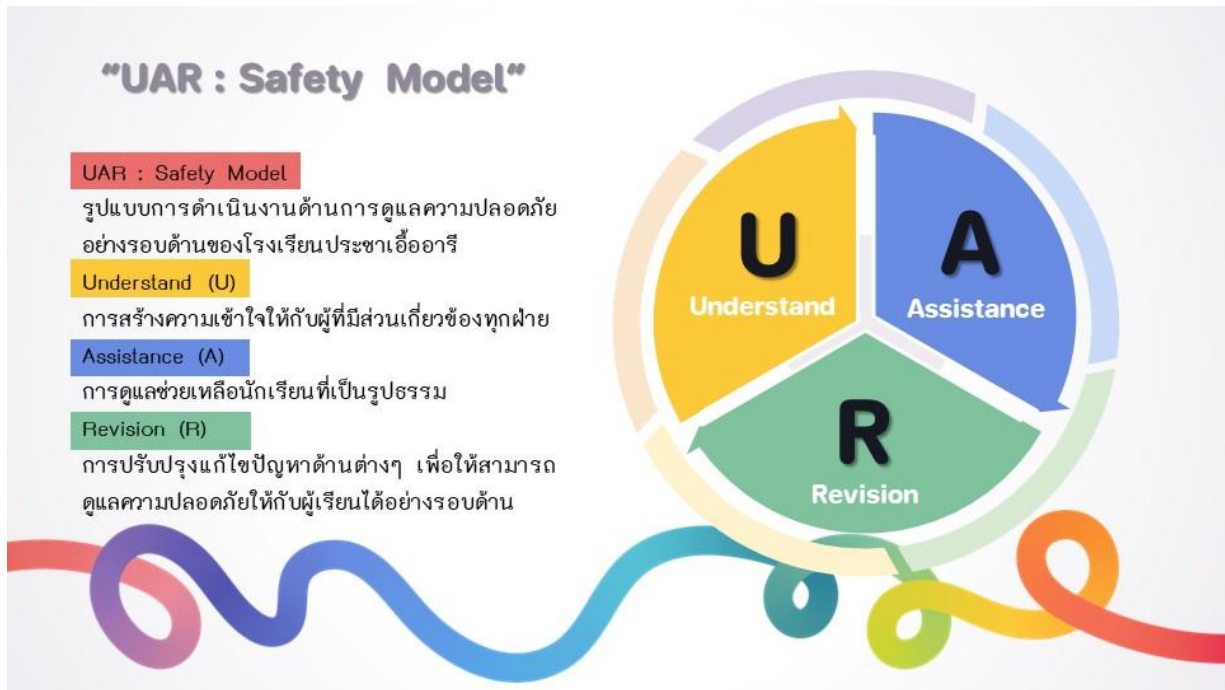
"UAR : Safety Model"

UAR : Safety Model

รูปแบบการดำเนินงานด้านการดูแลความปลอดภัยอย่างรอบด้านของโรงเรียนประชาเอื้ออารี

Understand (U)

การสร้างความเข้าใจให้กับผู้ที่มีส่วนเกี่ยวข้องทุกฝ่าย

Assistance (A)

การดูแลช่วยเหลือนักเรียนที่เป็นรูปธรรม

Revision (R)

การปรับปรุงแก้ไขปัญหาด้านต่างๆ เพื่อให้สามารถดูแลความปลอดภัยให้กับผู้เรียนได้อย่างรอบด้าน

U
Understand

A
Assistance

R
Revision